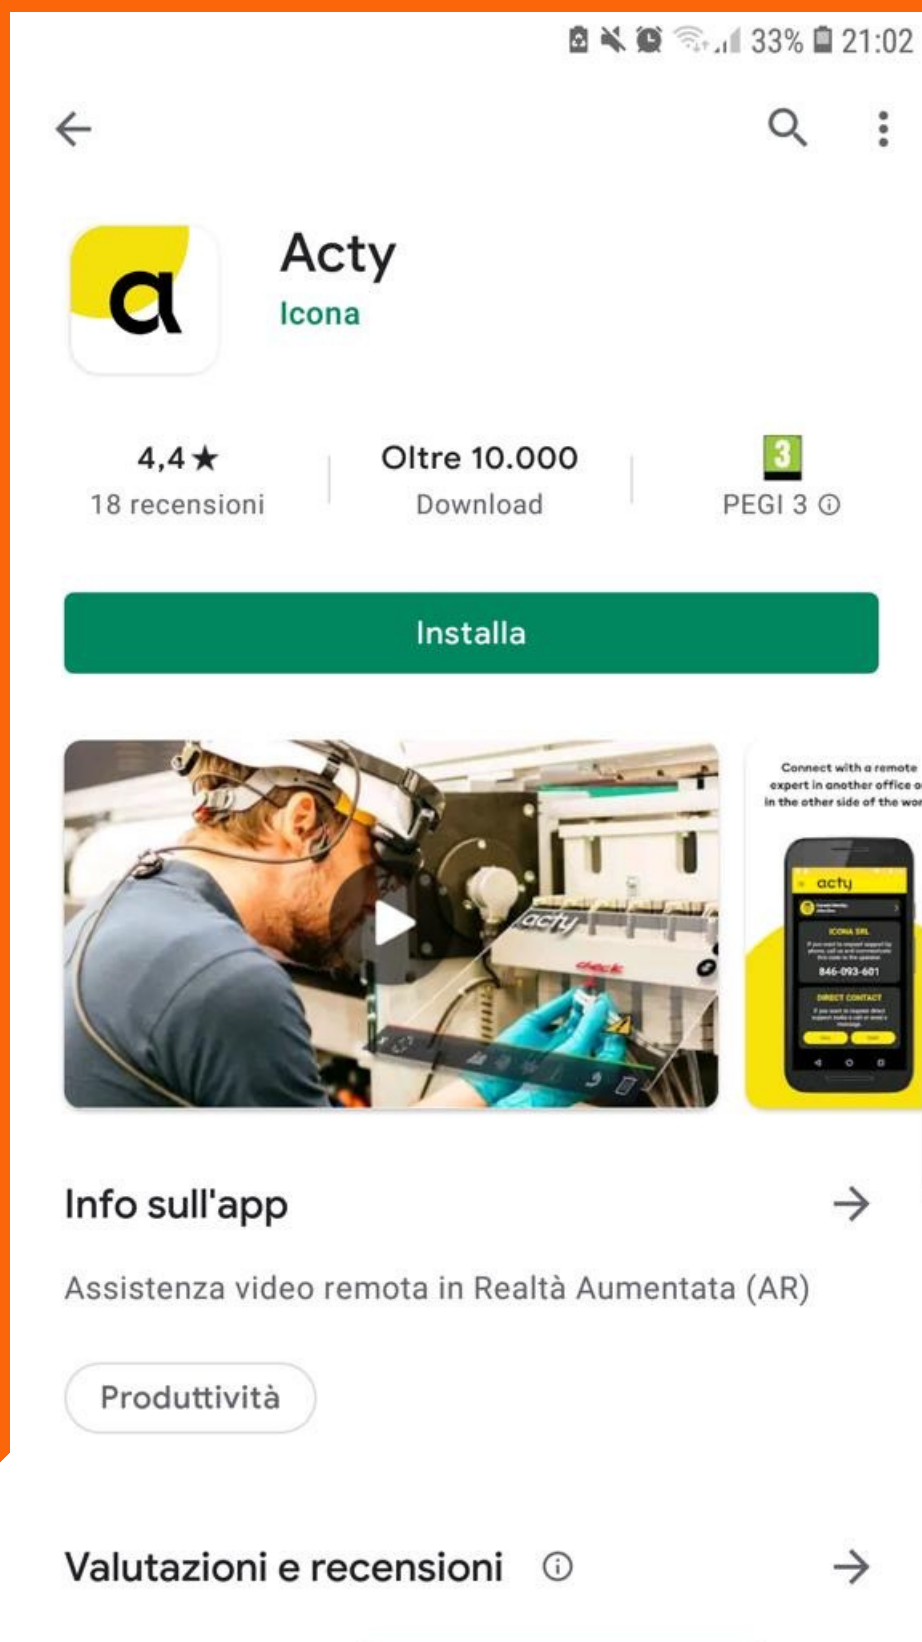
33% 21:02

a

Acty

Icona

4,4★
18 recensioni

Oltre 10.000
Download

3
PEGI 3 ⓘ

Installa

acty

check

Connect with a remote expert in another office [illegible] in the other side of the wor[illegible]

acty

ICONA SRL

846-093-601

DIRECT CONTACT

Info sull'app

Assistenza video remota in Realtà Aumentata (AR)

Produttività

Valutazioni e recensioni ⓘ